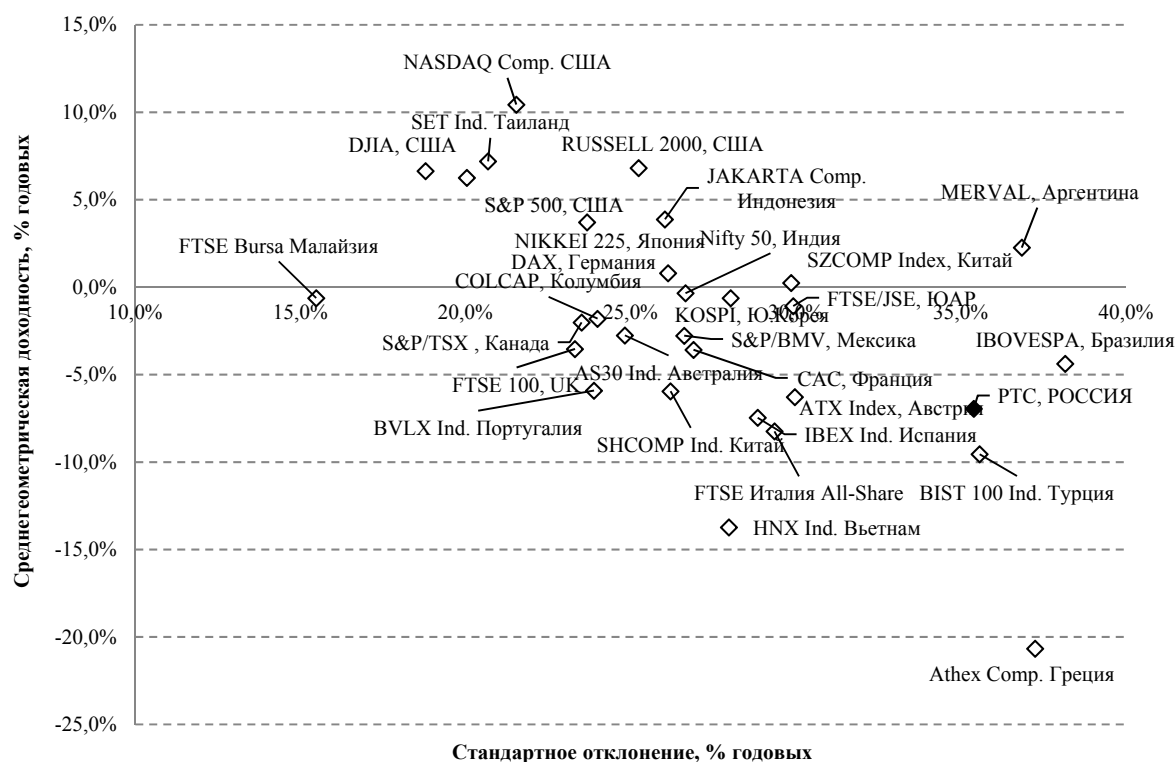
15,0%
10,0%
5,0%
0,0%
-5,0%
-10,0%
-15,0%
-20,0%
-25,0%

10,0%
15,0%
20,0%
25,0%
30,0%
35,0%
40,0%

Среднегеометрическая доходность, % годовых

Стандартное отклонение, % годовых

NASDAQ Comp. США
SET Ind. Таиланд
DJIA, США
RUSSELL 2000, США
JAKARTA Comp. Индонезия
MERVAL, Аргентина
S&P 500, США
FTSE Bursa Малайзия
NIKKEI 225, Япония
Nifty 50, Индия
DAX, Германия
SZCOMP Index, Китай
COLCAP, Колумбия
FTSE/JSE, ЮАР
KOSPI, Ю.Корея
S&P/TSX , Канада
S&P/BMV, Мексика
IBOVESPA, Бразилия
FTSE 100, UK
AS30 Ind. Австралия
CAC, Франция
РТС, РОССИЯ
ATX Index, Австрия
BVLX Ind. Португалия
SHCOMP Ind. Китай
IBEX Ind. Испания
FTSE Италия All-Share
BIST 100 Ind. Турция
HNX Ind. Вьетнам
Athex Comp. Греция